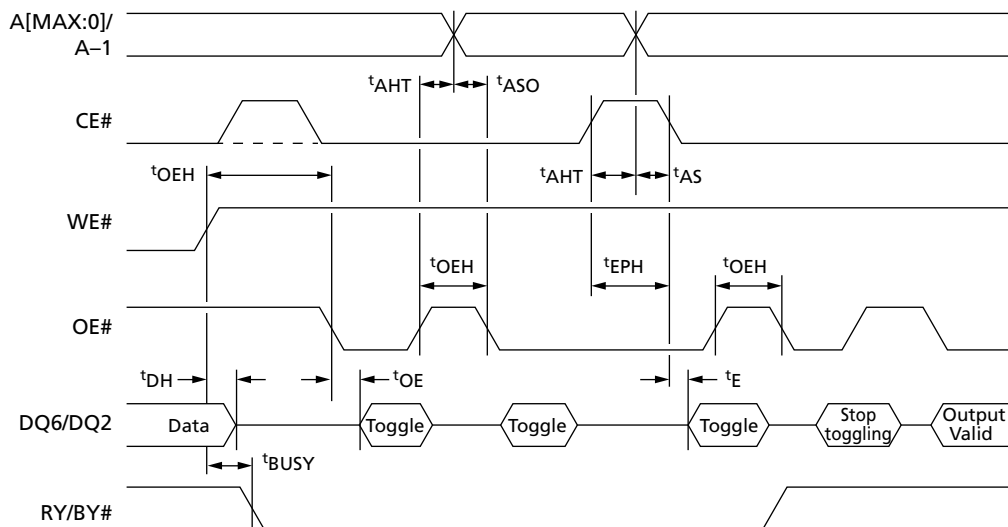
A[MAX:0]/
A–1

$t_{AHT}$ $t_{ASO}$

CE#

$t_{OEH}$

$t_{AHT}$ $t_{AS}$

WE#

$t_{OEH}$

$t_{EPH}$

$t_{OEH}$

OE#

$t_{DH}$

$t_{OE}$

$t_{E}$

DQ6/DQ2

Data

Toggle

Toggle

Toggle

Stop toggling

Output Valid

$t_{BUSY}$

RY/BY#